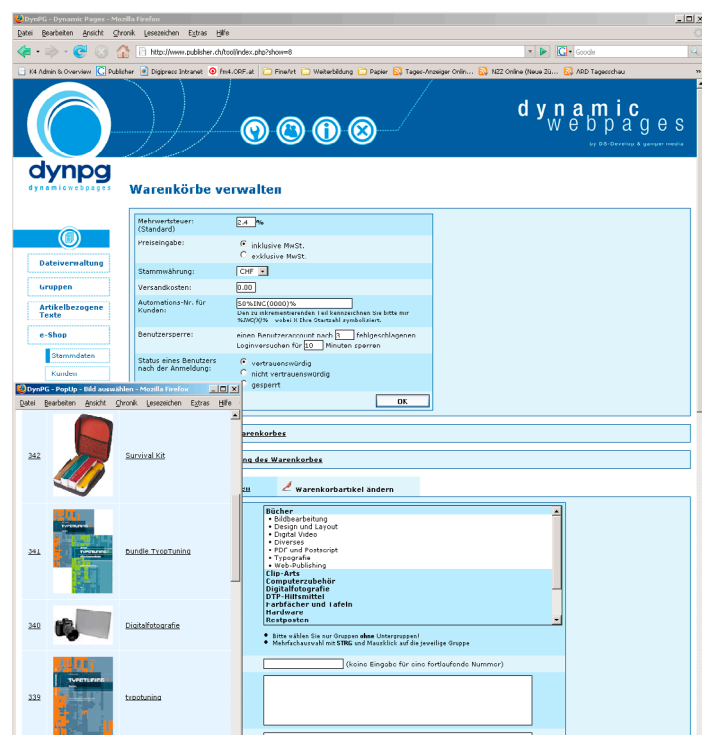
DynPG - Dynamic Pages - Mozilla Firefox

Datei Bearbeiten Ansicht Chronik Lesezeichen Extras Hilfe

http://www.publisher.ch/tool/index.php?show=8

Google

K4 Admin & Overview Publisher Digipress Intranet fm4.ORF.at Fine/Art Weiterbildung Papier Tages-Anzeiger Onlin... NZZ Online (Neue Zü... ARD Tagesschau

dynamic webpages

by DS-Develop & ganger media

dynpg
dynamicwebpages

Warenkörbe verwalten

Dateiverwaltung
Gruppen
Artikelbezogene Texte
e-Shop
Stammdaten
Kunden

Mehrwertsteuer: (Standard) | 2.4 %
Preiseingabe: inklusive MwSt. exklusive MwSt.
Stammwährung: CHF
Versandkosten: 0.00
Automations-Nr. für Kunden: 50%INC(0000)%
Den zu inkrementierenden Teil kennzeichnen Sie bitte mit %INC(X)% wobei X Ihre Startzahl symbolisiert.
Benutzersperre: einen Benutzeraccount nach 3 fehlgeschlagenen Loginversuchen für 10 Minuten sperren
Status eines Benutzers nach der Anmeldung: vertrauenswürdig nicht vertrauenswürdig gesperrt
OK

arenkorbes

ng des Warenkorbes

Warenkorbartikel ändern

Bücher
• Bildbearbeitung
• Design und Layout
• Digital Video
• Diverses
• PDF und Postscript
• Typografie
• Web-Publishing
Clip-Arts
Computerzubehör
Digitalfotografie
DTP-Hilfsmittel
Farbfächer und Tafeln
Hardware
Restposten

Bitte wählen Sie nur Gruppen ohne Untergruppen!
Mehrfachauswahl mit STRG und Mausklick auf die jeweilige Gruppe

(keine Eingabe für eine fortlaufende Nummer)

DynPG - PopUp - Bild auswählen - Mozilla Firefox

Datei Bearbeiten Ansicht Chronik Lesezeichen Extras Hilfe

342 Survival Kit
341 Bundle TypoTuning
340 Digitalfotografie
339 typotuning